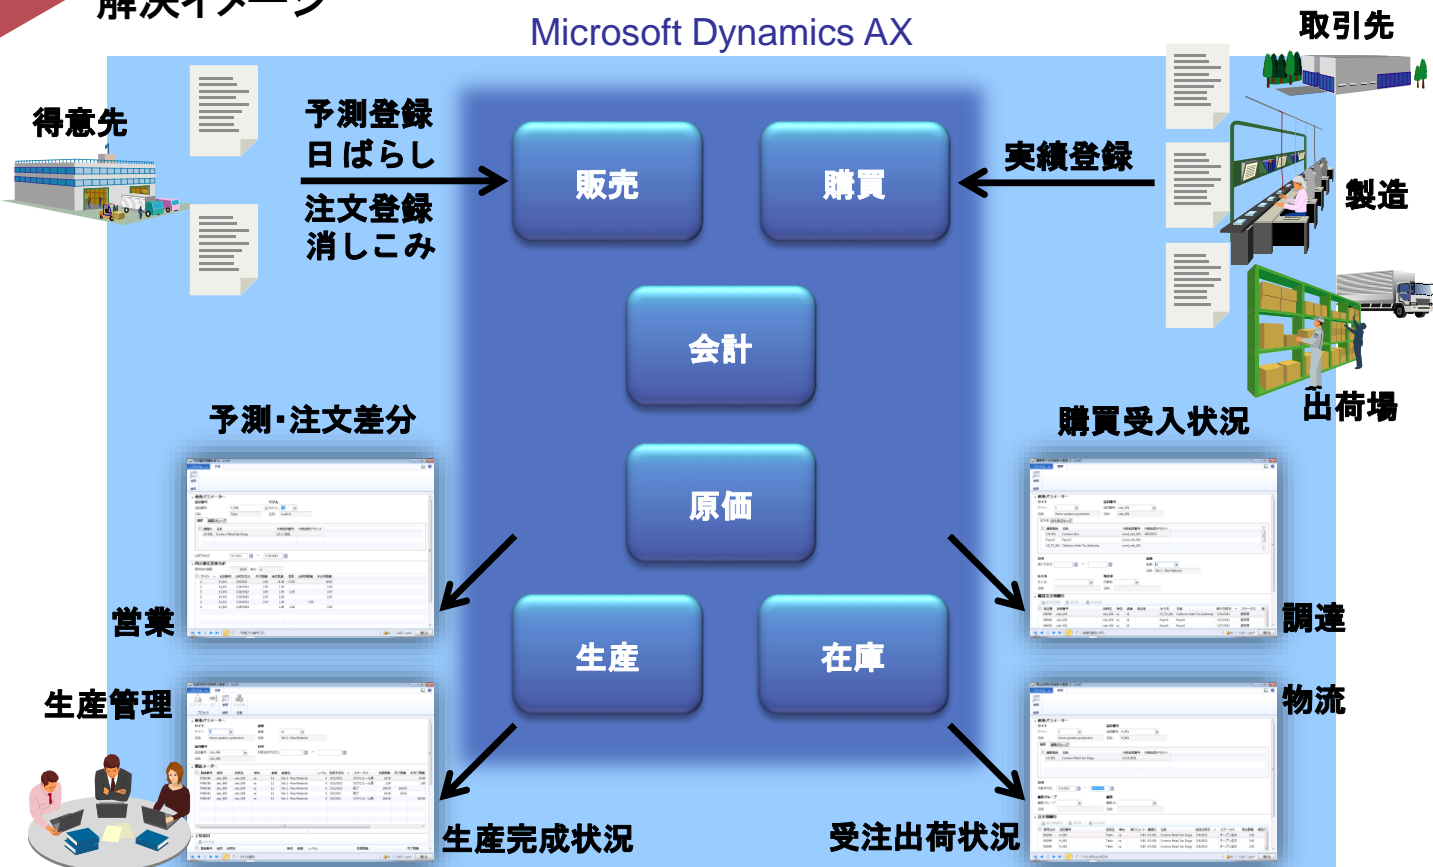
解決イメージ

Microsoft Dynamics AX

取引先

得意先

予測登録
日ばらし
注文登録
消しこみ

販売

購買

実績登録

製造

会計

出荷場

予測・注文差分

購買受入状況

原価

営業

調達

生産

在庫

生産管理

物流

生産完成状況

受注出荷状況